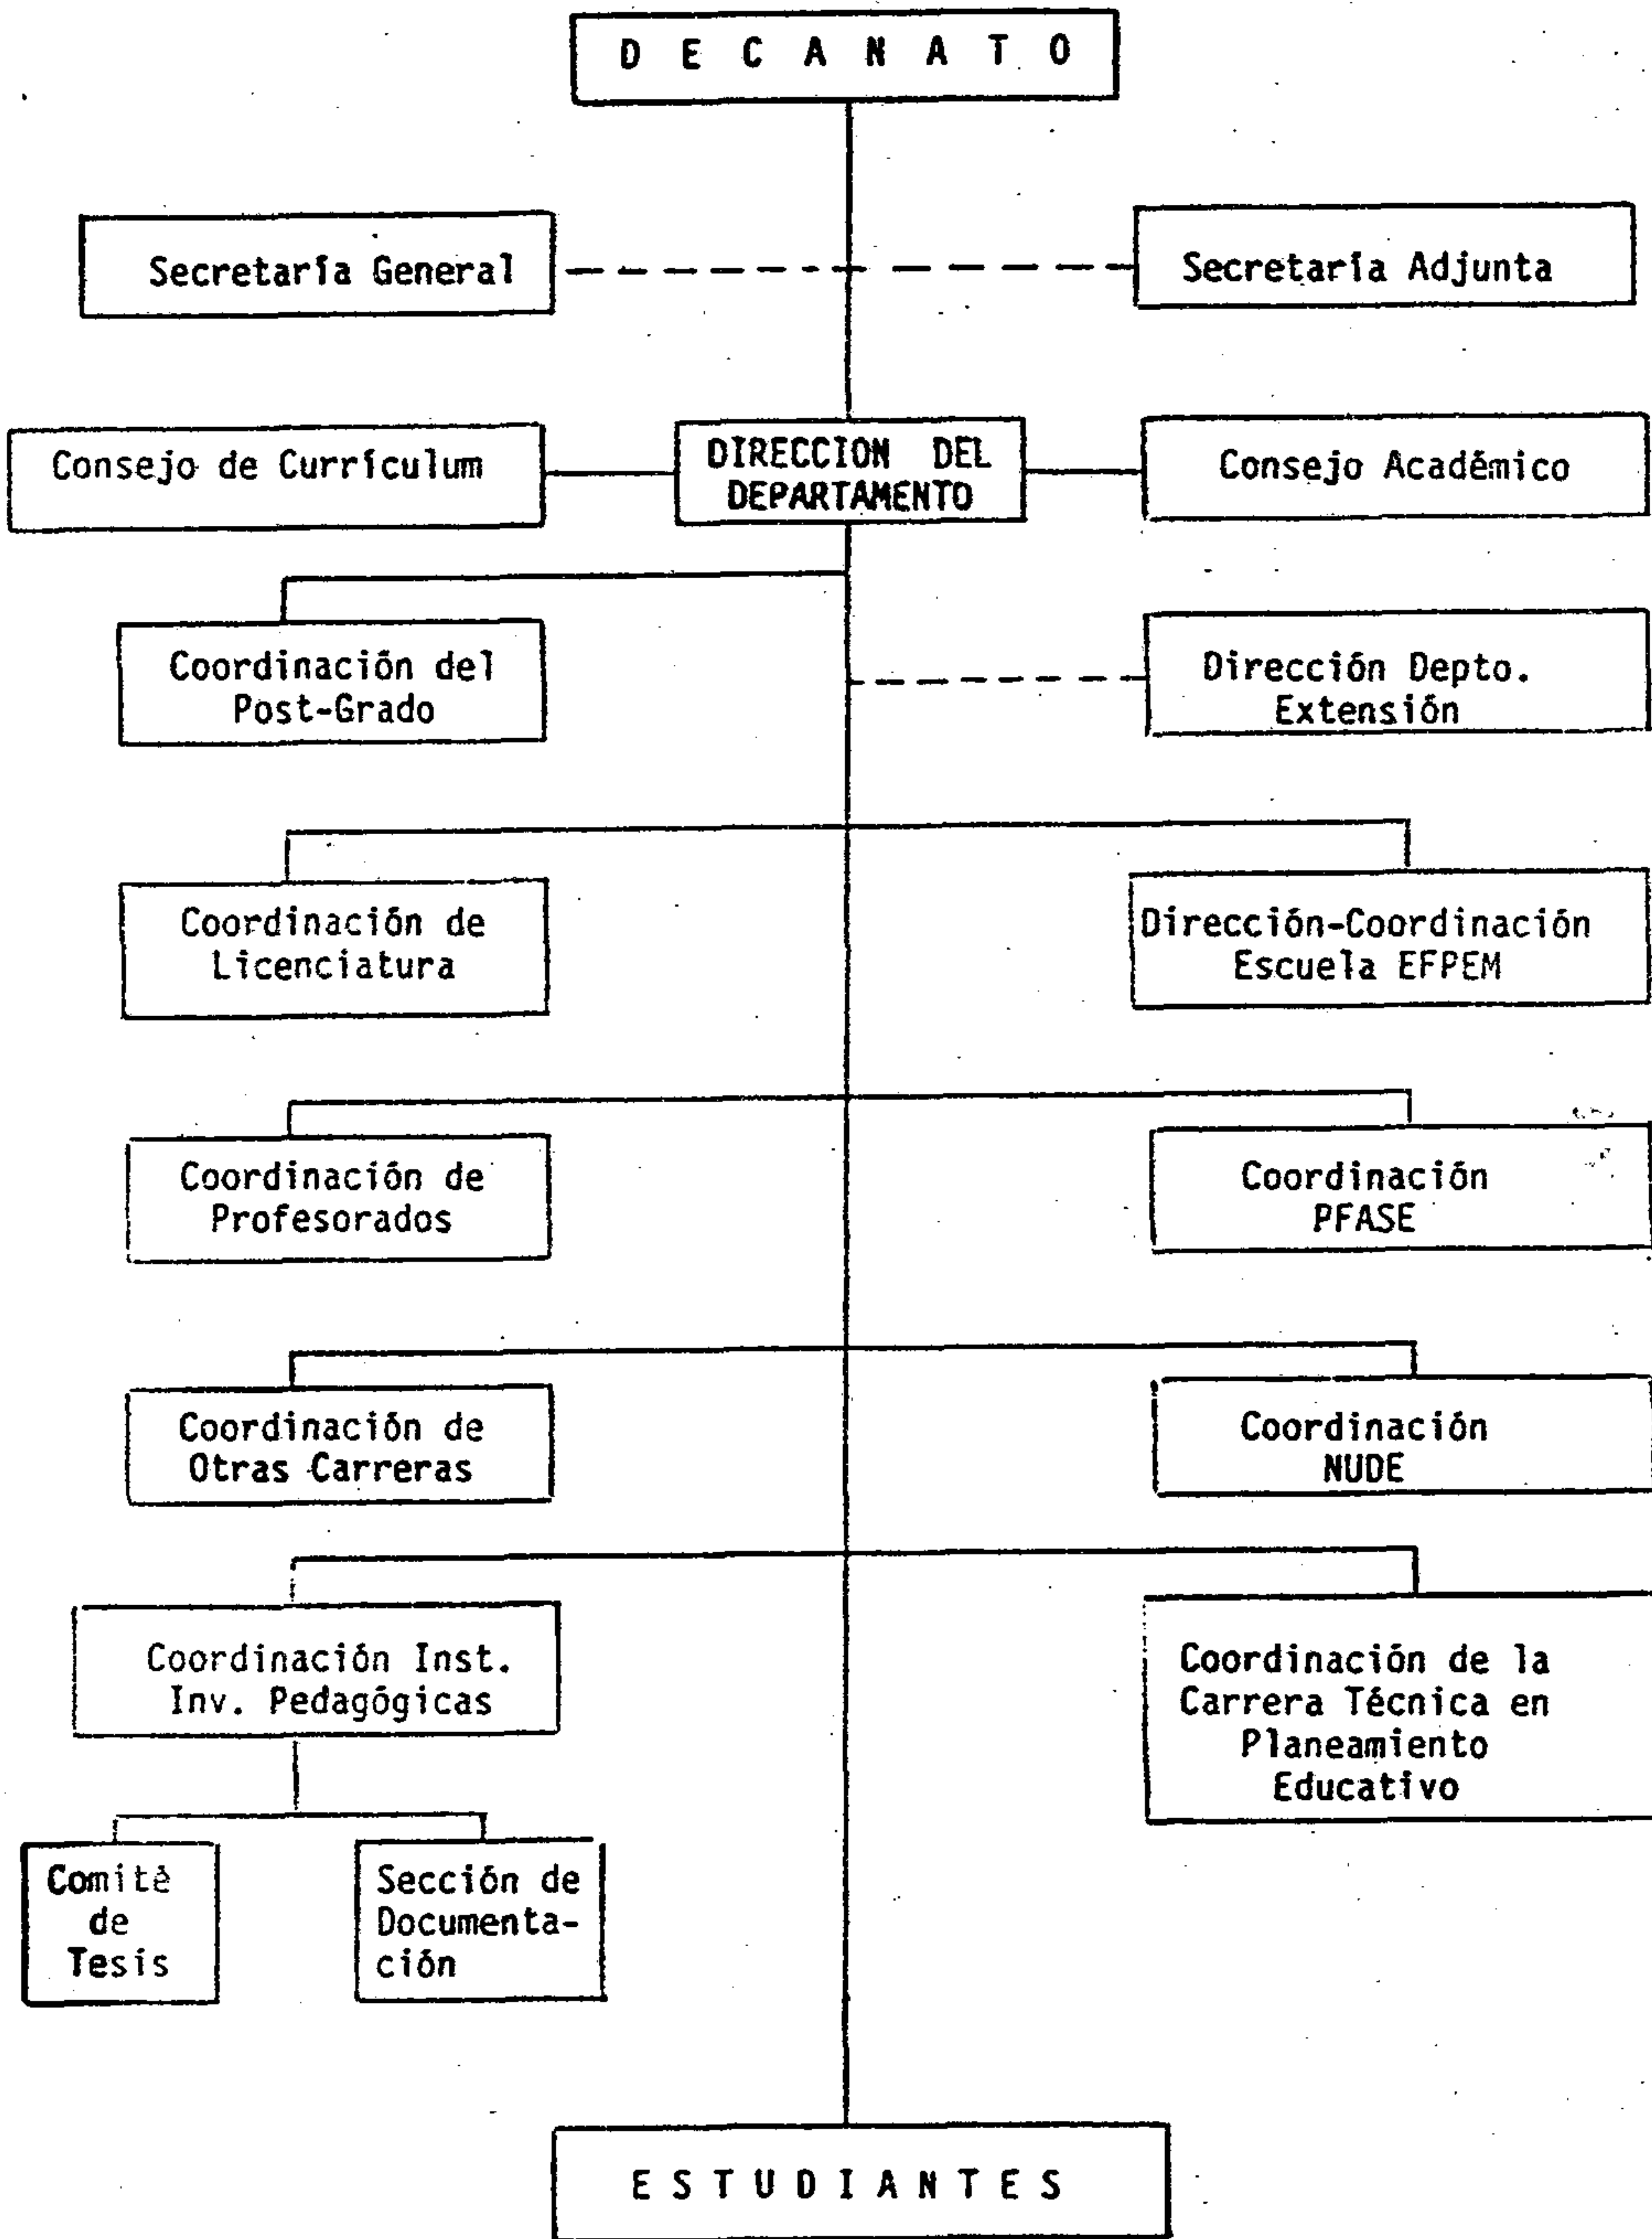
D E C A N A T O

Secretaría General

Secretaría Adjunta

Consejo de Currículum

DIRECCION DEL DEPARTAMENTO

Consejo Académico

Coordinación del Post-Grado

Dirección Depto. Extensión

Coordinación de Licenciatura

Dirección-Coordinación Escuela EFPEM

Coordinación de Profesorados

Coordinación PFASE

Coordinación de Otras Carreras

Coordinación NUDE

Coordinación Inst. Inv. Pedagógicas

Coordinación de la Carrera Técnica en Planeamiento Educativo

Comitè de Tesis

Sección de Documentación

E S T U D I A N T E S